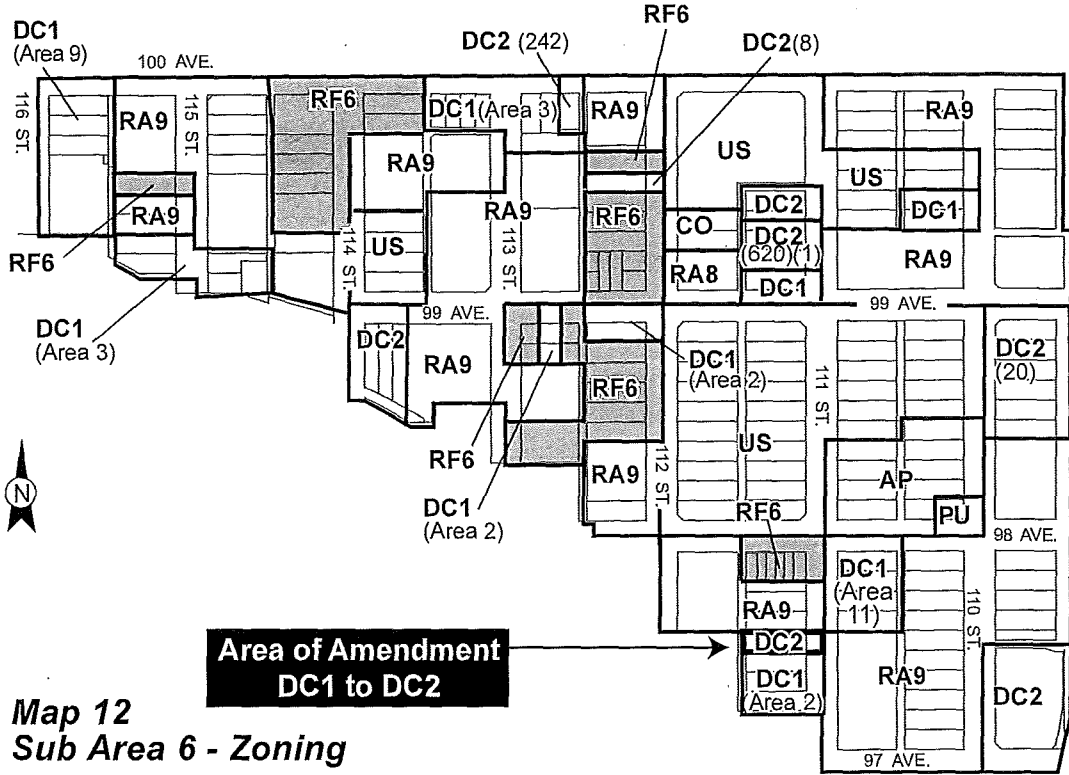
DC1
(Area 9)
100 AVE.
116 ST.
RA9
115 ST.
RA9
RF6
DC1
(Area 3)
RF6
DC2 (242)
DC1 (Area 3)
RA9
RA9
114 ST.
US
RA9
113 ST.
RA9
RF6
DC2(8)
US
RF6
CO
DC2
DC2
(620)(1)
RA8
DC1
US
DC1
RA9
RA9
99 AVE.
DC2
RA9
99 AVE.
DC1
(Area 2)
RF6
RF6
DC1
(Area 2)
RA9
112 ST.
US
111 ST.
DC2
(20)
AP
PU
98 AVE.
N
RF6
DC1
(Area
11)
RA9
DC2
DC1
(Area 2)
RA9
110 ST.
DC2
97 AVE.
Area of Amendment
DC1 to DC2
Map 12
Sub Area 6 - Zoning